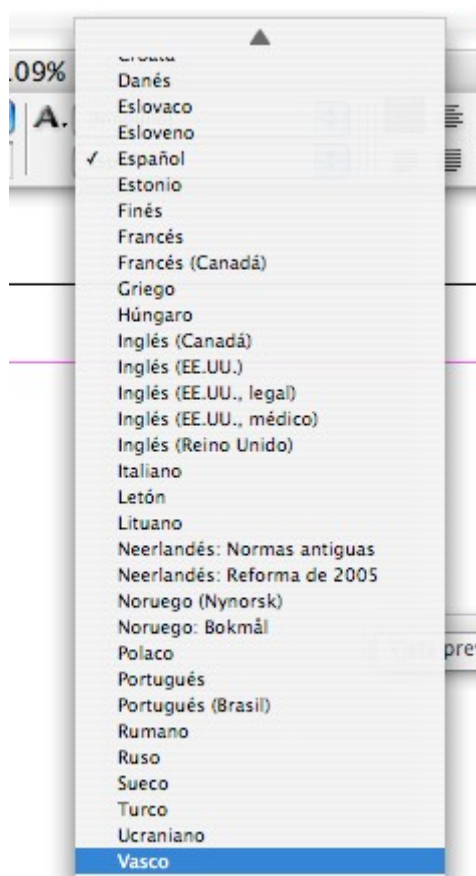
.09%
A.
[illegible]
Danés
Eslovaco
Esloveno
✓ Español
Estonio
Finés
Francés
Francés (Canadá)
Griego
Húngaro
Inglés (Canadá)
Inglés (EE.UU.)
Inglés (EE.UU., legal)
Inglés (EE.UU., médico)
Inglés (Reino Unido)
Italiano
Letón
Lituano
Neerlandés: Normas antiguas
Neerlandés: Reforma de 2005
Noruego (Nynorsk)
Noruego: Bokmål
Polaco
Portugués
Portugués (Brasil)
Rumano
Ruso
Sueco
Turco
Ucraniano
Vasco
pre